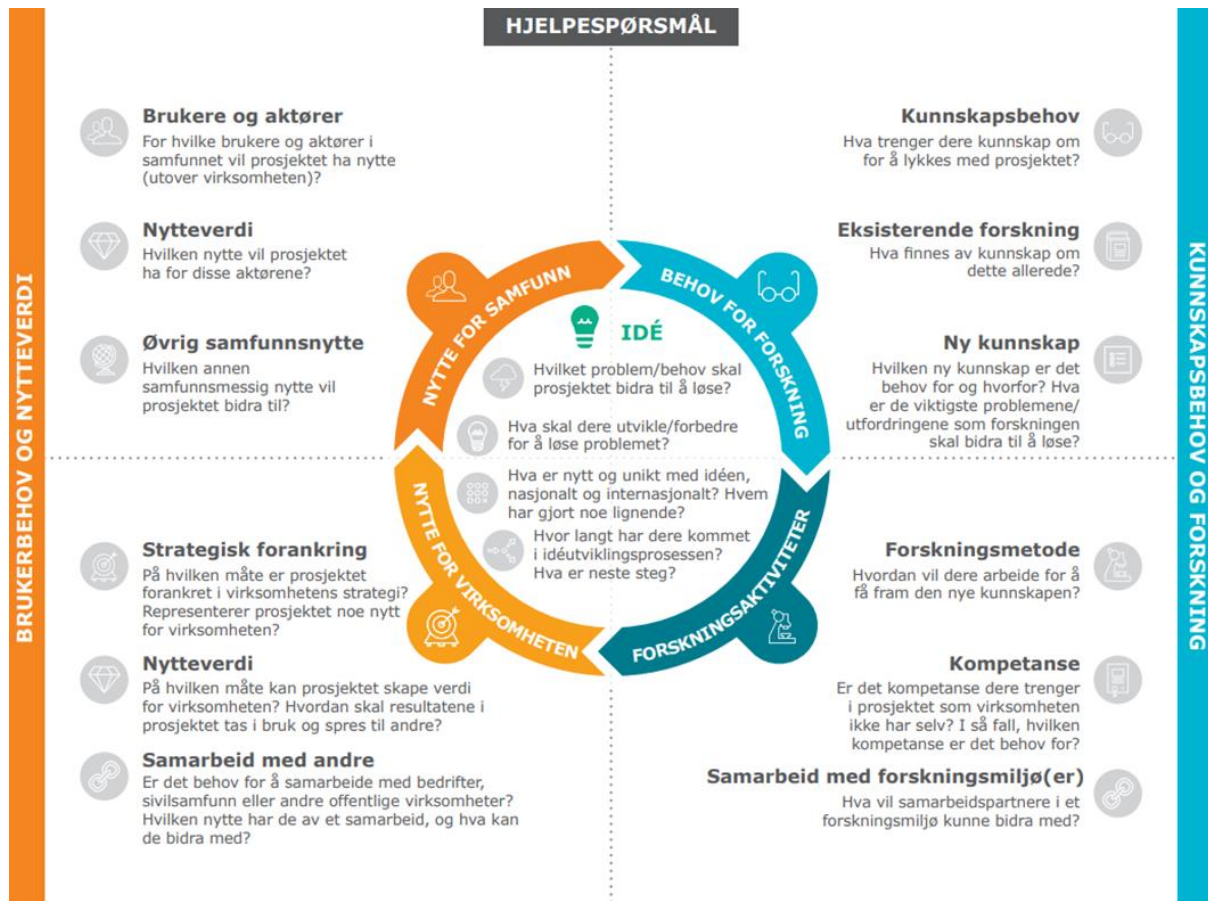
HJELPESPØRSMÅL

BRUKERBEHOV OG NYTTEVERDI

Brukere og aktører
For hvilke brukere og aktører i samfunnet vil prosjektet ha nytte (utover virksomheten)?

Nytteverdi
Hvilken nytte vil prosjektet ha for disse aktørene?

Øvrig samfunnsnytte
Hvilken annen samfunnsmessig nytte vil prosjektet bidra til?

Strategisk forankring
På hvilken måte er prosjektet forankret i virksomhetens strategi? Representerer prosjektet noe nytt for virksomheten?

Nytteverdi
På hvilken måte kan prosjektet skape verdi for virksomheten? Hvordan skal resultatene i prosjektet tas i bruk og spres til andre?

Samarbeid med andre
Er det behov for å samarbeide med bedrifter, sivilsamfunn eller andre offentlige virksomheter? Hvilken nytte har de av et samarbeid, og hva kan de bidra med?

NYTTE FOR SAMFUNN

BEHOV FOR FORSKNING

IDÉ

Hvilket problem/behov skal prosjektet bidra til å løse?

Hva skal dere utvikle/forbedre for å løse problemet?

Hva er nytt og unikt med idéen, nasjonalt og internasjonalt? Hvem har gjort noe lignende?

Hvor langt har dere kommet i idéutviklingsprosessen? Hva er neste steg?

NYTTE FOR VIRKSOMHETEN

FORSKNINGSAKTIVITETER

KUNNSKAPSBEHOV OG FORSKNING

Kunnskapsbehov
Hva trenger dere kunnskap om for å lykkes med prosjektet?

Eksisterende forskning
Hva finnes av kunnskap om dette allerede?

Ny kunnskap
Hvilken ny kunnskap er det behov for og hvorfor? Hva er de viktigste problemene/utfordringene som forskningen skal bidra til å løse?

Forskningsmetode
Hvordan vil dere arbeide for å få fram den nye kunnskapen?

Kompetanse
Er det kompetanse dere trenger i prosjektet som virksomheten ikke har selv? I så fall, hvilken kompetanse er det behov for?

Samarbeid med forskningsmiljø(er)
Hva vil samarbeidspartnere i et forskningsmiljø kunne bidra med?